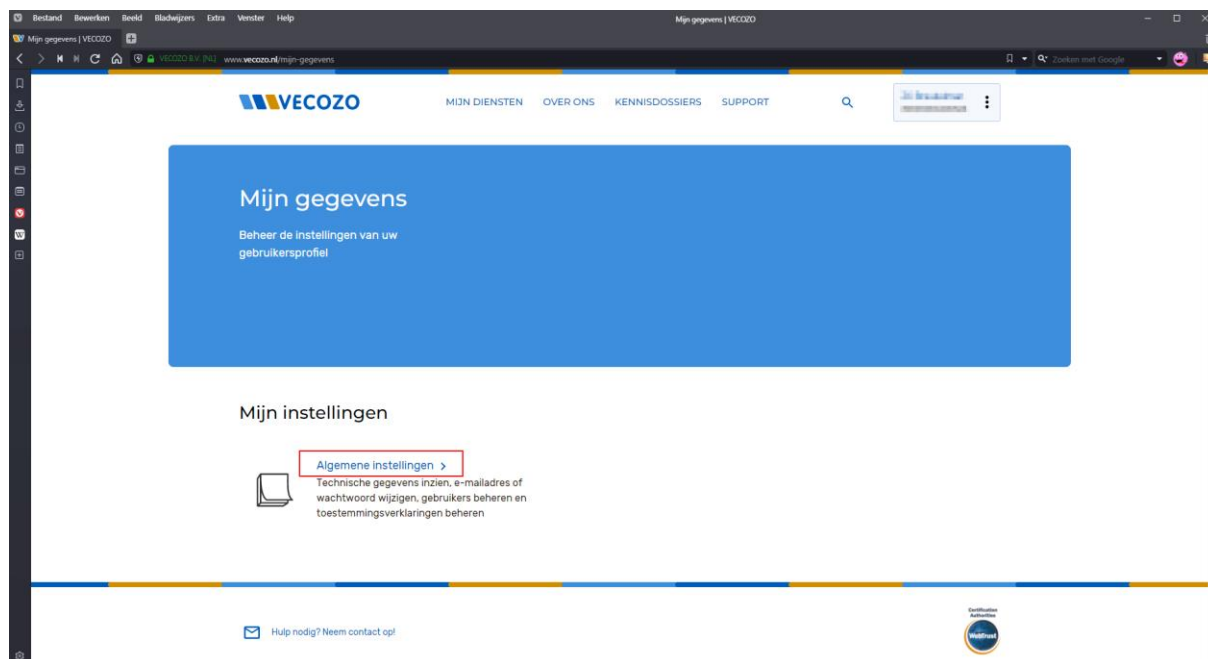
Bestand Bewerken Beeld Bladwijzers Extra Venster Help

Mijn gegevens | VECOZO

Mijn gegevens | VECOZO

VECOZO B.V. [NL] www.vecozo.nl/mijn-gegevens

Zoeken met Google

VECOZO

MIJN DIENSTEN OVER ONS KENNISDOSSIERS SUPPORT

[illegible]

Mijn gegevens

Beheer de instellingen van uw gebruikersprofiel

Mijn instellingen

Algemene instellingen >

Technische gegevens inzien, e-mailadres of wachtwoord wijzigen, gebruikers beheren en toestemmingsverklaringen beheren

Hulp nodig? Neem contact op!

Certification Authorities

WebTrust